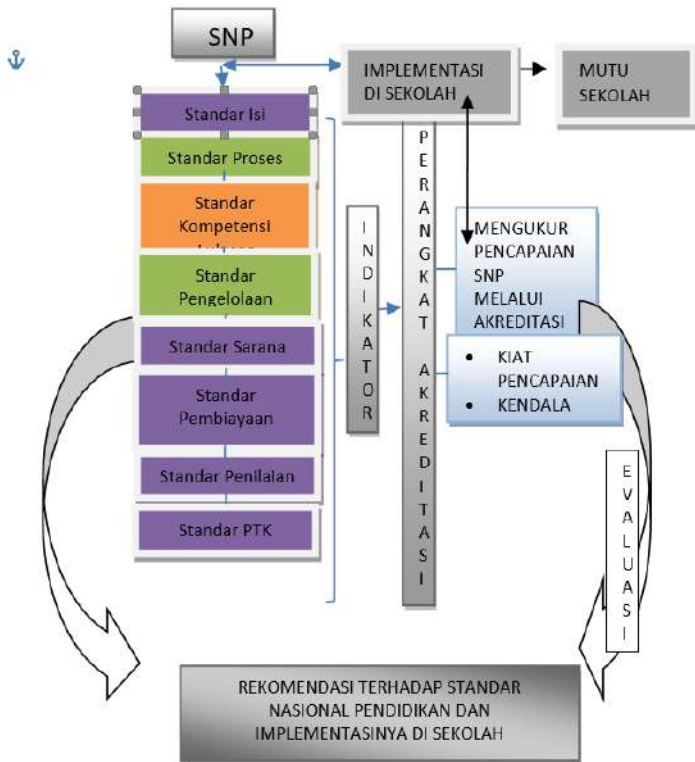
SNP

IMPLEMENTASI DI SEKOLAH

MUTU SEKOLAH

Standar Isi

Standar Proses

Standar Kompetensi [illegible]

Standar Pengelolaan

Standar Sarana

Standar Pembiayaan

Standar Penilaian

Standar PTK

I N D I K A T O R

P E R A N G K A T A K R E D I T A S I

MENGUKUR PENCAPAIAN SNP MELALUI AKREDITASI

• KIAT PENCAPAIAN
• KENDALA

E V A L U A S I

REKOMENDASI TERHADAP STANDAR NASIONAL PENDIDIKAN DAN IMPLEMENTASINYA DI SEKOLAH